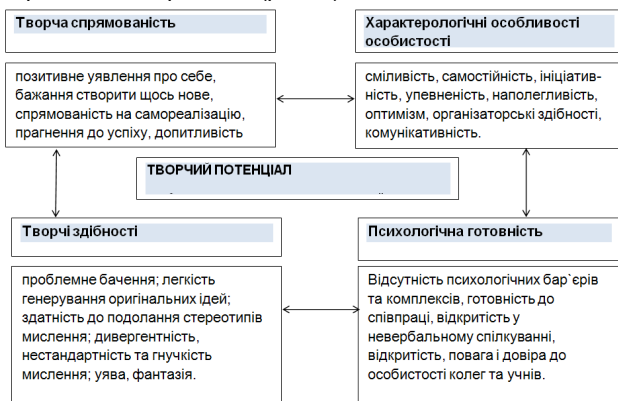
Творча спрямованість

позитивне уявлення про себе, бажання створити щось нове, спрямованість на самореалізацію, прагнення до успіху, допитливість

Характерологічні особливості особистості

сміливість, самостійність, ініціативність, упевненість, наполегливість, оптимізм, організаторські здібності, комунікативність.

ТВОРЧИЙ ПОТЕНЦІАЛ

Творчі здібності

проблемне бачення; легкість генерування оригінальних ідей; здатність до подолання стереотипів мислення; дивергентність, нестандартність та гнучкість мислення; уява, фантазія.

Психологічна готовність

Відсутність психологічних бар`єрів та комплексів, готовність до співпраці, відкритість у невербальному спілкуванні, відкритість, повага і довіра до особистості колег та учнів.